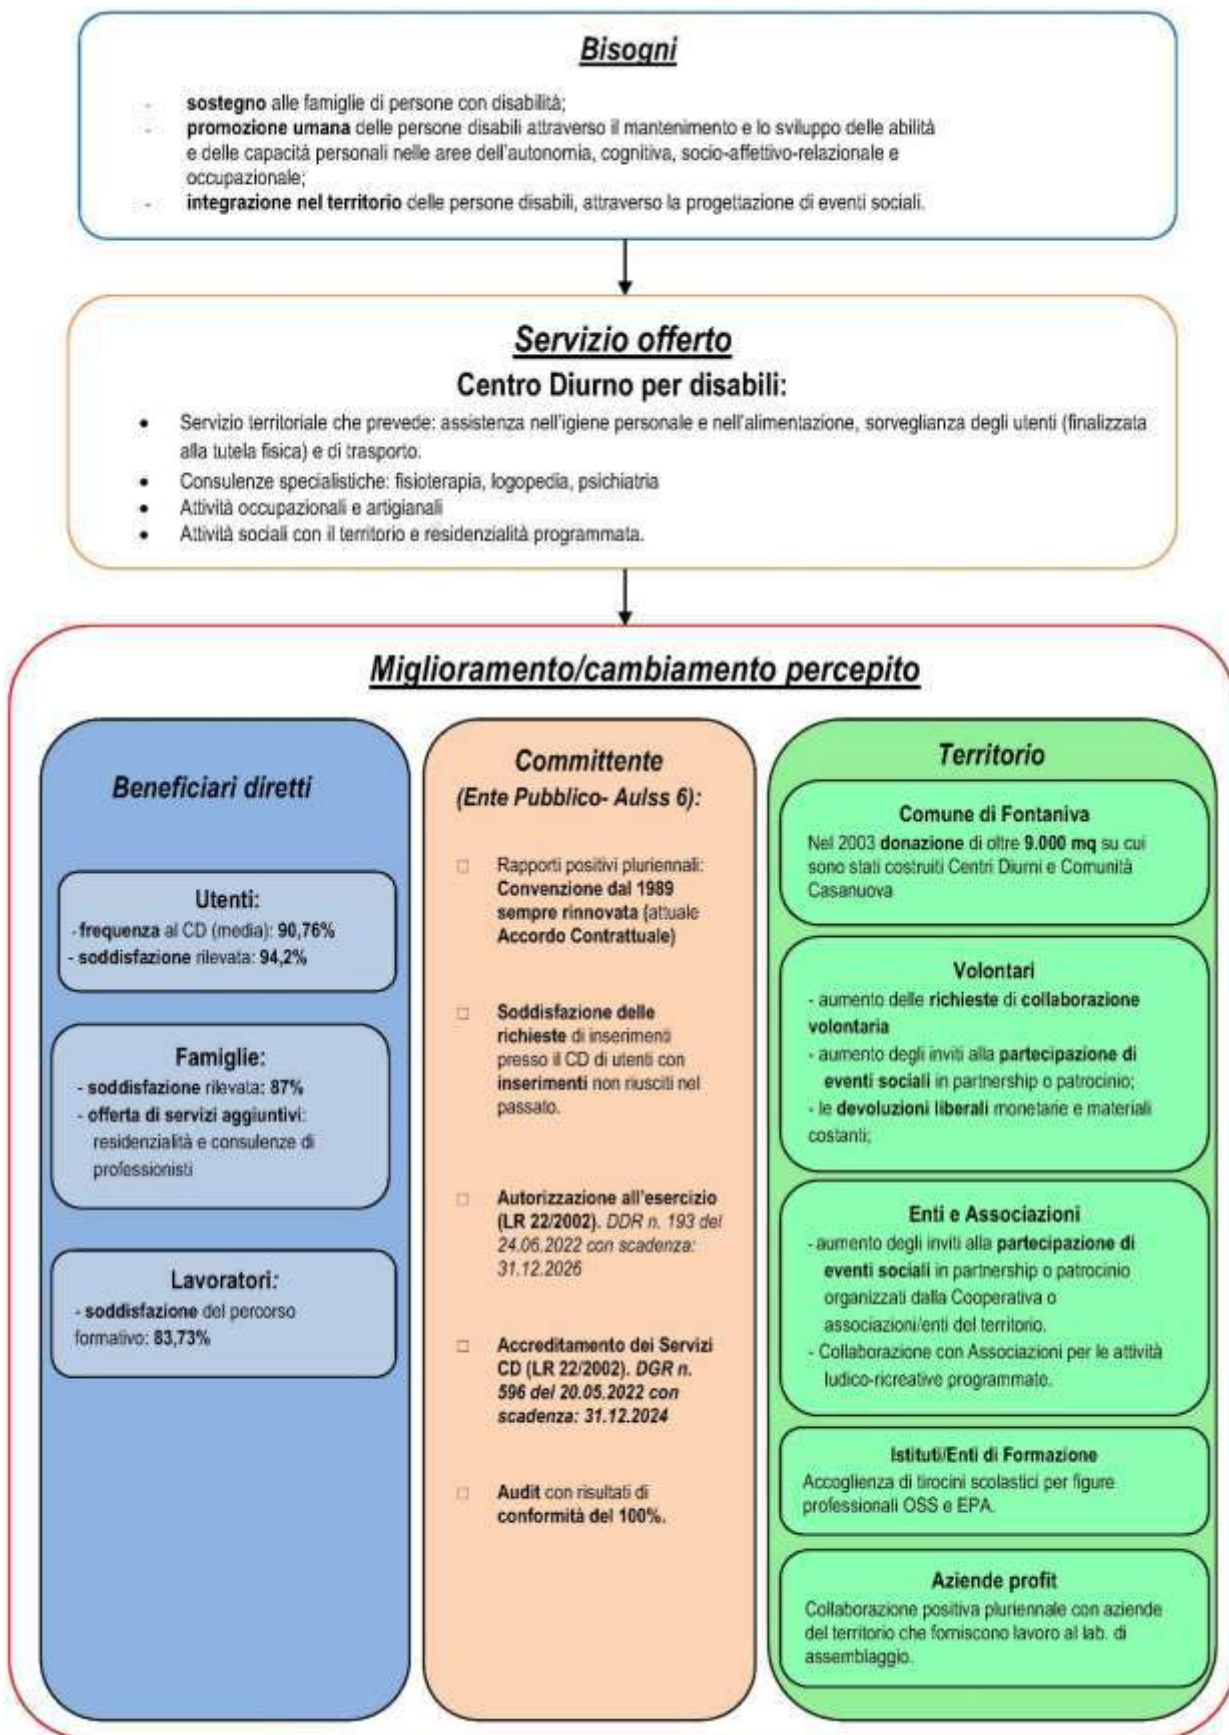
Bisogni

- sostegno alle famiglie di persone con disabilità;
- promozione umana delle persone disabili attraverso il mantenimento e lo sviluppo delle abilità e delle capacità personali nelle aree dell'autonomia, cognitiva, socio-affettivo-relazionale e occupazionale;
- integrazione nel territorio delle persone disabili, attraverso la progettazione di eventi sociali.

Servizio offerto

Centro Diurno per disabili:

• Servizio territoriale che prevede: assistenza nell'igiene personale e nell'alimentazione, sorveglianza degli utenti (finalizzata alla tutela fisica) e di trasporto.
• Consulenze specialistiche: fisioterapia, logopedia, psichiatria
• Attività occupazionali e artigianali
• Attività sociali con il territorio e residenzialità programmata.

Miglioramento/cambiamento percepito

Beneficiari diretti

Utenti:
- frequenza al CD (media): 90,76%
- soddisfazione rilevata: 94,2%

Famiglie:
- soddisfazione rilevata: 87%
- offerta di servizi aggiuntivi: residenzialità e consulenze di professionisti

Lavoratori:
- soddisfazione del percorso formativo: 83,73%

Committente
(Ente Pubblico- Aulss 6):

□ Rapporti positivi pluriennali: Convenzione dal 1989 sempre rinnovata (attuale Accordo Contrattuale)

□ Soddisfazione delle richieste di inserimenti presso il CD di utenti con inserimenti non riusciti nel passato.

□ Autorizzazione all'esercizio (LR 22/2002). DDR n. 193 del 24.06.2022 con scadenza: 31.12.2026

□ Accreditamento dei Servizi CD (LR 22/2002). DGR n. 596 del 20.05.2022 con scadenza: 31.12.2024

□ Audit con risultati di conformità del 100%.

Territorio

Comune di Fontaniva
Nel 2003 donazione di oltre 9.000 mq su cui sono stati costruiti Centri Diurni e Comunità Casanuova

Volontari
- aumento delle richieste di collaborazione volontaria
- aumento degli inviti alla partecipazione di eventi sociali in partnership o patrocinio;
- le devoluzioni liberali monetarie e materiali costanti;

Enti e Associazioni
- aumento degli inviti alla partecipazione di eventi sociali in partnership o patrocinio organizzati dalla Cooperativa o associazioni/enti del territorio.
- Collaborazione con Associazioni per le attività ludico-ricreative programmate.

Istituti/Enti di Formazione
Accoglienza di tirocini scolastici per figure professionali OSS e EPA.

Aziende profit
Collaborazione positiva pluriennale con aziende del territorio che forniscono lavoro al lab. di assemblaggio.